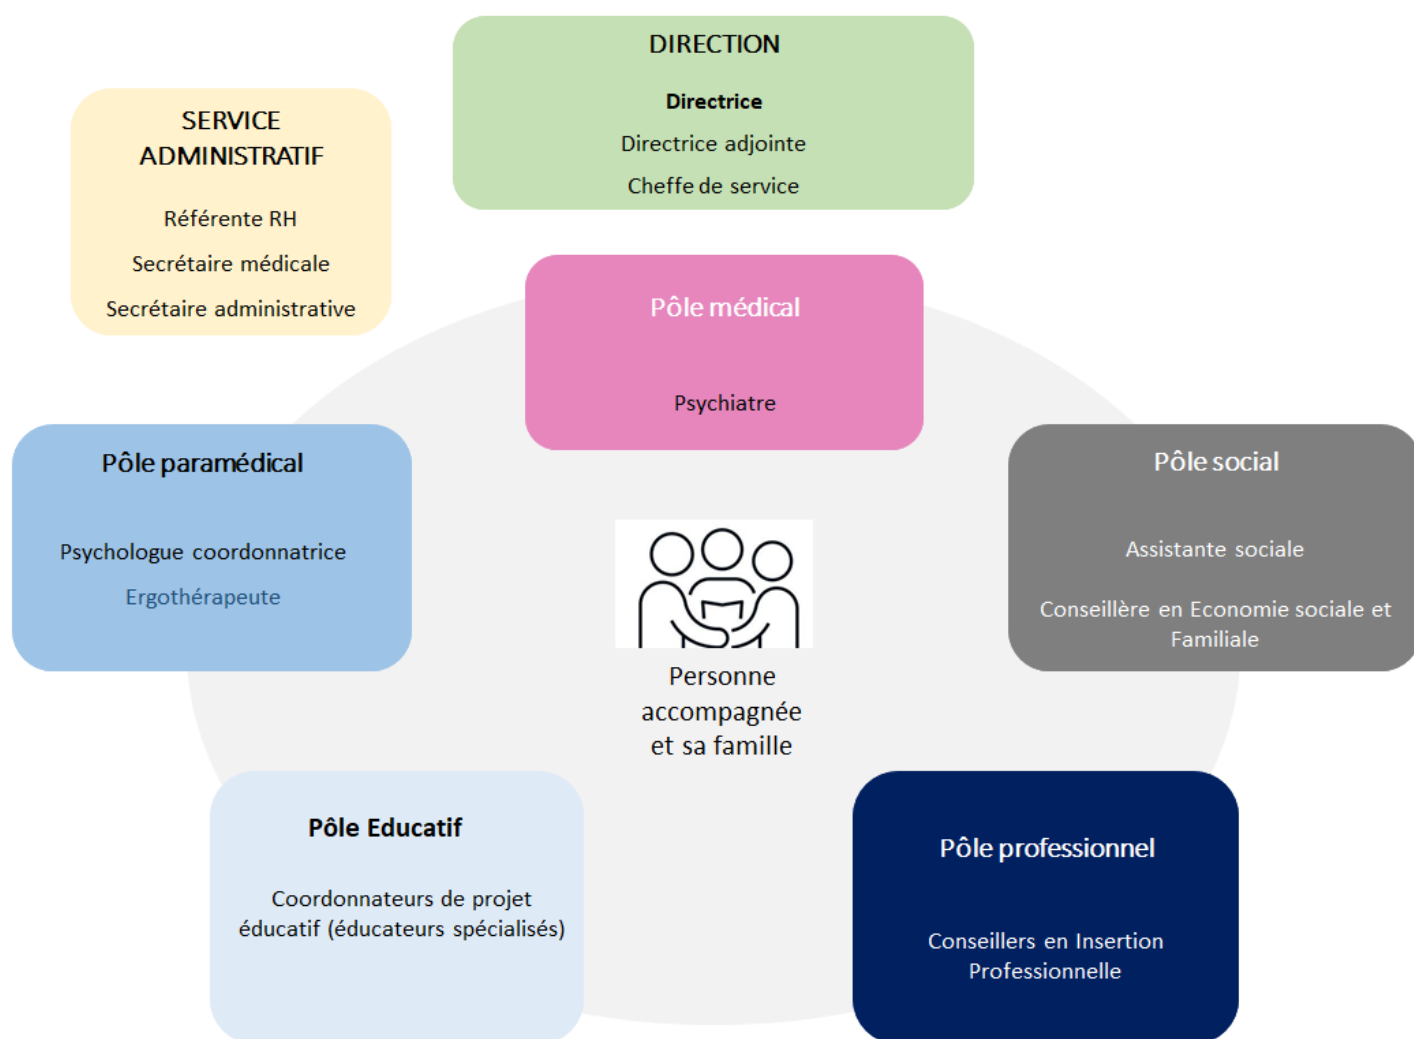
DIRECTION

Directrice

Directrice adjointe

Cheffe de service

SERVICE ADMINISTRATIF

Référente RH

Secrétaire médicale

Secrétaire administrative

Pôle médical

Psychiatre

Pôle paramédical

Psychologue coordonnatrice

Ergothérapeute

Pôle social

Assistante sociale

Conseillère en Economie sociale et Familiale

Personne accompagnée et sa famille

Pôle Educatif

Coordonnateurs de projet éducatif (éducateurs spécialisés)

Pôle professionnel

Conseillers en Insertion Professionnelle